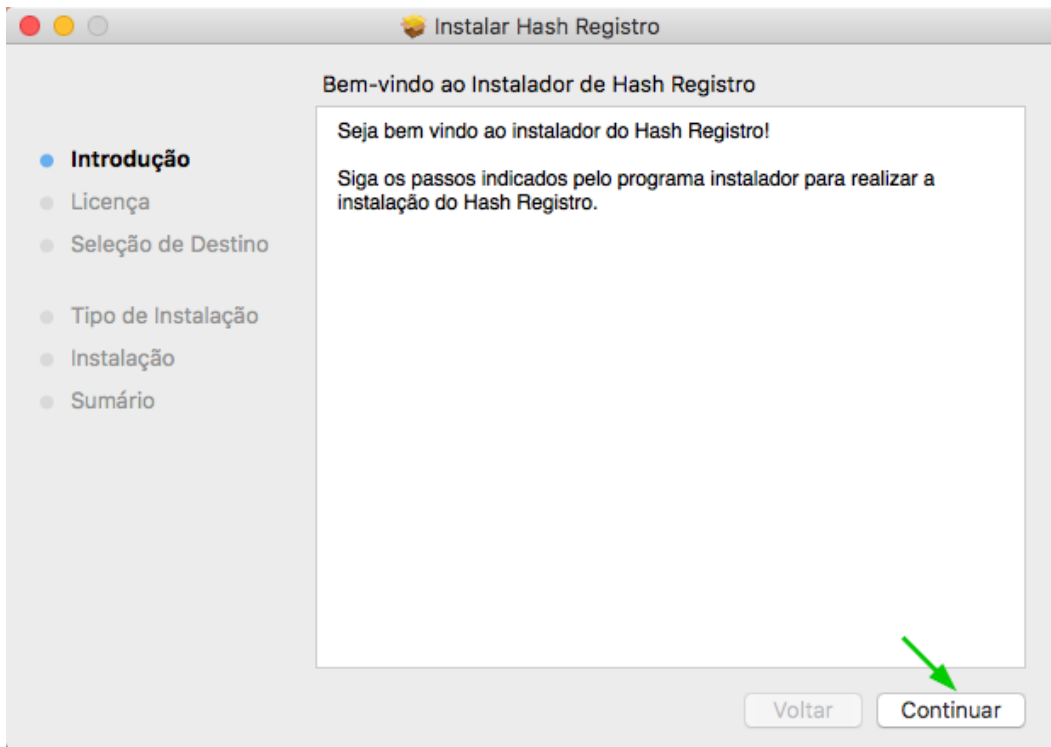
Instalar Hash Registro

Bem-vindo ao Instalador de Hash Registro

Introdução
Licença
Seleção de Destino
Tipo de Instalação
Instalação
Sumário

Seja bem vindo ao instalador do Hash Registro!

Siga os passos indicados pelo programa instalador para realizar a instalação do Hash Registro.

Voltar
Continuar